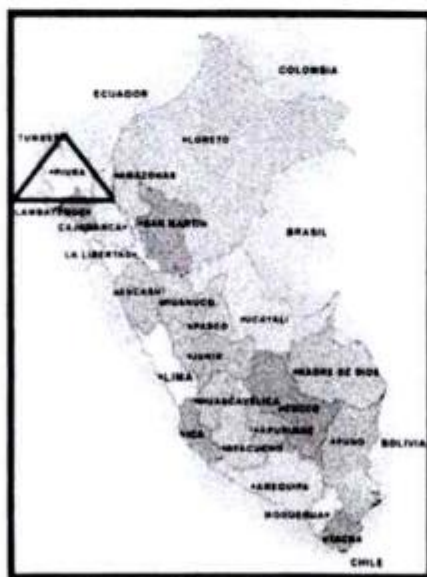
COLOMBIA
ECUADOR
TUMBES
PIURA
LAMBAYEQUE
AMAZONAS
LORETO
CAJAMARCA
SAN MARTIN
BRASIL
LA LIBERTAD
ANCASH
HUANUCO
PASCO
UCAYALI
JUNIN
LIMA
MADRE DE DIOS
HUANCAVELICA
CUSCO
ICA
APURIMAC
AYACUCHO
PUNO
BOLIVIA
AREQUIPA
MOQUEGUA
TACNA
CHILE